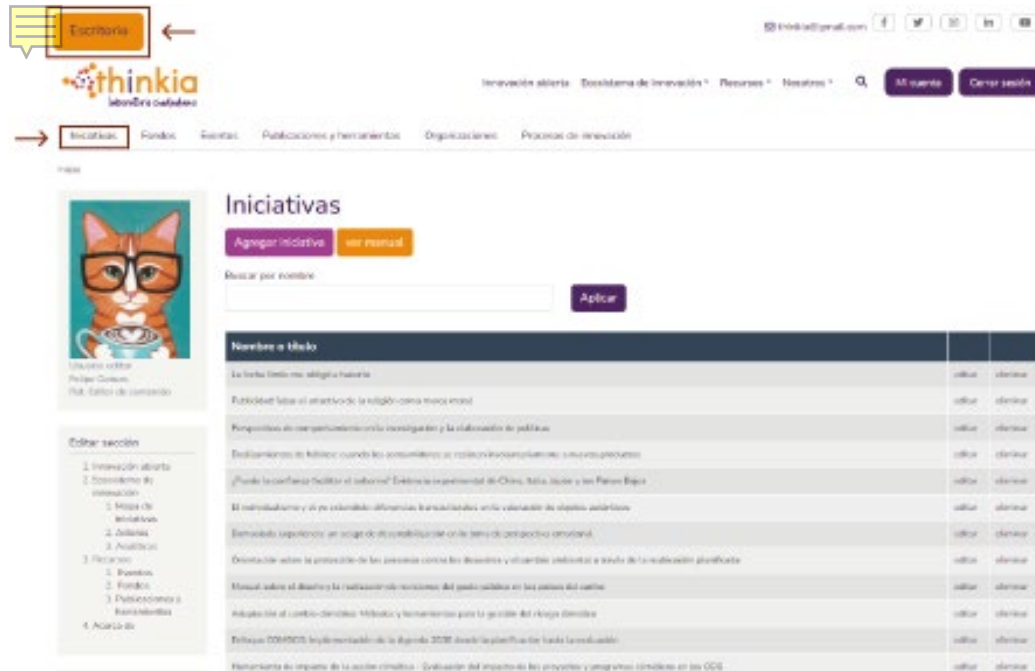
Escritorio

thinkia@gmail.com

thinkia
laboratorio ciudadano

Innovación abierta Ecosistema de innovación Recursos Nosotros

Mi cuenta Cerrar sesión

Iniciativas Fondos Eventos Publicaciones y herramientas Organizaciones Procesos de innovación

Inicio

Usuario editor
Felipe Gomez
Rol: Editor de contenido

Editar sección

1. Innovación abierta
2. Ecosistema de innovación
1. Mapa de iniciativas
2. Actores
3. Analítica
3. Recursos
1. Eventos
2. Fondos
3. Publicaciones y herramientas
4. Acerca de

Iniciativas

Agregar iniciativa ver manual

Buscar por nombre

Aplicar

| Nombre o título | | |
|---|---|---|
| La bota tiene mu obligó a hacerlo | editar | eliminar |
| Publicidad: lejos el atractivo de la religión como marca moral | editar | eliminar |
| Perspectivas de comportamiento en la investigación y la elaboración de políticas | editar | eliminar |
| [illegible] | editar | eliminar |
| ¿Puede la confianza facilitar el soborno? Evidencia experimental de China, Italia, Japón y los Países Bajos | editar | eliminar |
| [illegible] | editar | eliminar |
| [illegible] | editar | eliminar |
| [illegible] | editar | eliminar |
| Manual sobre el diseño y la realización de revisiones del gasto público en los países del caribe | editar | eliminar |
| Adaptación al cambio climático: Métodos y herramientas para la gestión del riesgo climático | editar | eliminar |
| Enfoque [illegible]: Implementación de la Agenda 2030 desde la planificación hasta la evaluación | editar | eliminar |
| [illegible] | editar | eliminar |